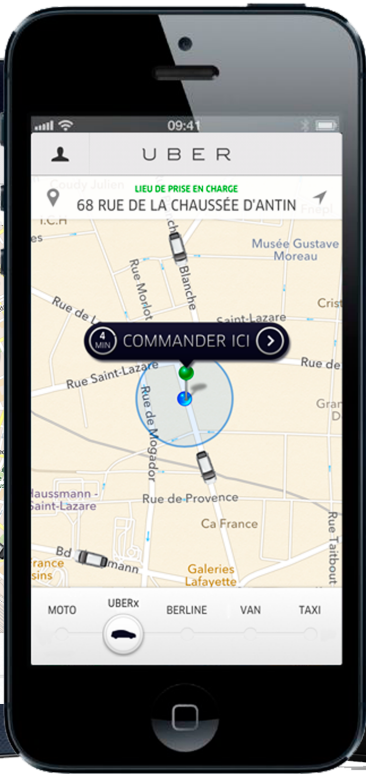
09:41

UBER

LIEU DE PRISE EN CHARGE
68 RUE DE LA CHAUSSÉE D'ANTIN

Musée Gustave Moreau

Rue Blanche

Rue Morlot

Rue de

Cris

Saint-Lazare

4 MIN COMMANDER ICI

Rue Saint-Lazare

Rue de Mogador

Gran

Haussmann - Saint-Lazare

Rue de Provence

Ca France

Bd Haussmann

France

Galeries Lafayette

Rue Taitbout

MOTO UBERx BERLINE VAN TAXI